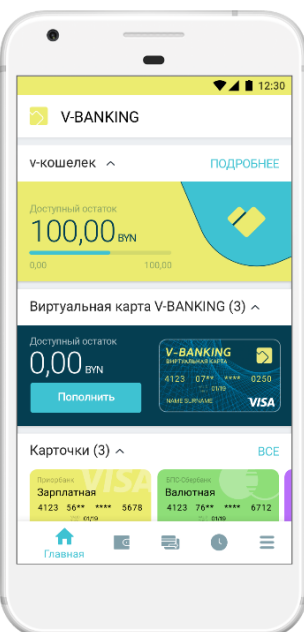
12:30

V-BANKING

v-кошелек

ПОДРОБНЕЕ

Доступный остаток

100,00 BYN

0,00

100,00

Виртуальная карта V-BANKING (3)

Доступный остаток

0,00 BYN

Пополнить

V-BANKING

ВИРТУАЛЬНАЯ КАРТА

4123 07** **** 0250

01/19

NAME SURNAME

VISA

Карточки (3)

ВСЕ

Приорбанк

Зарплатная

4123 56** **** 5678

01/19

VISA

БПС-Сбербанк

Валютная

4123 76** **** 6712

01/19

Главная